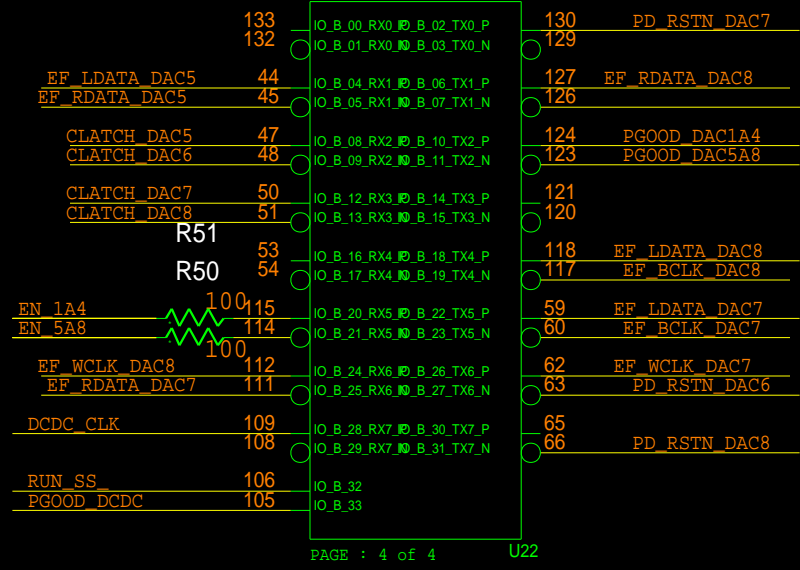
133 IO_B_00_RX0_P IO_B_02_TX0_P 130 PD_RSTN_DAC7
132 IO_B_01_RX0_N IO_B_03_TX0_N 129

EF_LDATA_DAC5 44 IO_B_04_RX1_P IO_B_06_TX1_P 127 EF_RDATA_DAC8
EF_RDATA_DAC5 45 IO_B_05_RX1_N IO_B_07_TX1_N 126

CLATCH_DAC5 47 IO_B_08_RX2_P IO_B_10_TX2_P 124 PGOOD_DAC1A4
CLATCH_DAC6 48 IO_B_09_RX2_N IO_B_11_TX2_N 123 PGOOD_DAC5A8

CLATCH_DAC7 50 IO_B_12_RX3_P IO_B_14_TX3_P 121
CLATCH_DAC8 51 IO_B_13_RX3_N IO_B_15_TX3_N 120

R51

53 IO_B_16_RX4_P IO_B_18_TX4_P 118 EF_LDATA_DAC8
R50 54 IO_B_17_RX4_N IO_B_19_TX4_N 117 EF_BCLK_DAC8

100
EN_1A4 115 IO_B_20_RX5_P IO_B_22_TX5_P 59 EF_LDATA_DAC7
EN_5A8 114 IO_B_21_RX5_N IO_B_23_TX5_N 60 EF_BCLK_DAC7
100

EF_WCLK_DAC8 112 IO_B_24_RX6_P IO_B_26_TX6_P 62 EF_WCLK_DAC7
EF_RDATA_DAC7 111 IO_B_25_RX6_N IO_B_27_TX6_N 63 PD_RSTN_DAC6

DCDC_CLK 109 IO_B_28_RX7_P IO_B_30_TX7_P 65
108 IO_B_29_RX7_N IO_B_31_TX7_N 66 PD_RSTN_DAC8

RUN_SS_ 106 IO_B_32
PGOOD_DCDC 105 IO_B_33

PAGE : 4 of 4 U22